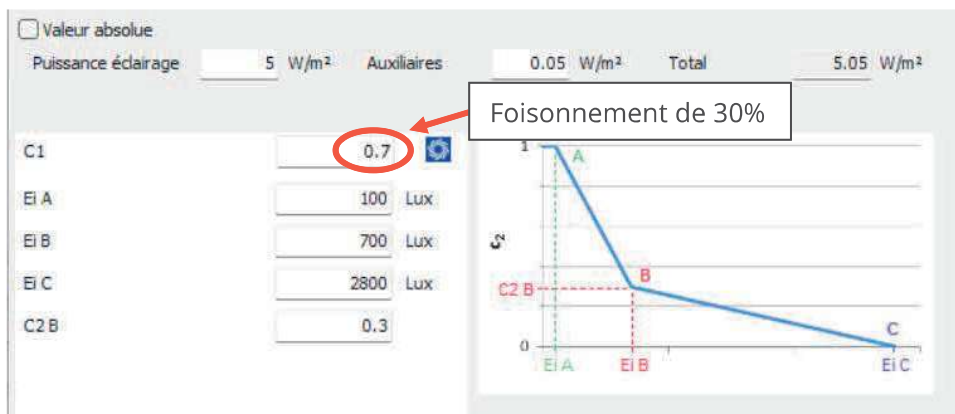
Valeur absolue

Puissance éclairage 5 W/m² Auxiliaires 0.05 W/m² Total 5.05 W/m²

Foisonnement de 30%

C1 0.7

Ei A 100 Lux

Ei B 700 Lux

Ei C 2800 Lux

C2 B 0.3

1

A

$c_2$

B

C2 B

C

0

Ei A

Ei B

Ei C